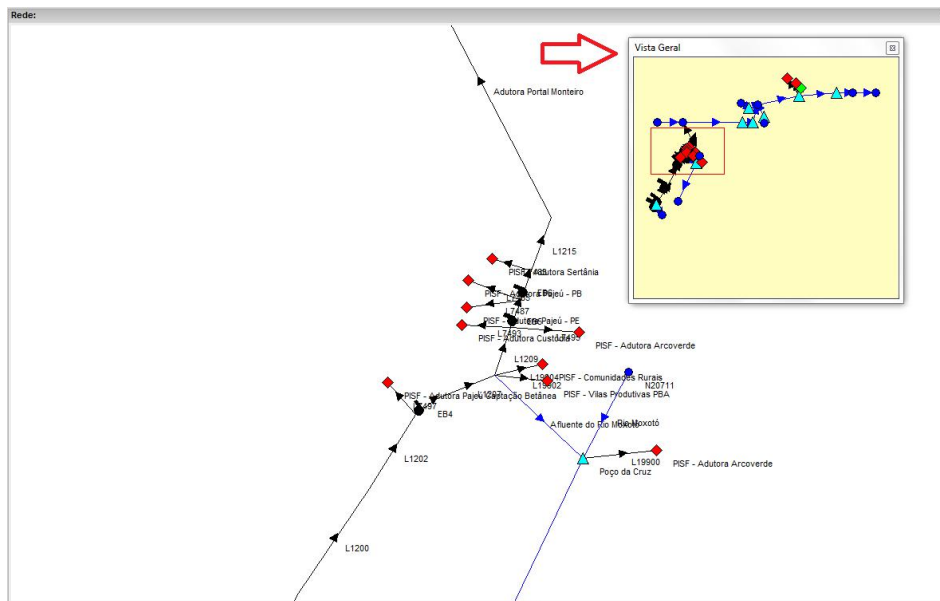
Rede:

Vista Geral

Adutora Portal Monteiro

L1215

PISF - Adutora Sertânia

PISF - Adutora Pajeú - PB

L7487

PISF - Adutora Pajeú - PE

L7493

PISF - Adutora Custódia

L7495

PISF - Adutora Arcoverde

L1209

L19904 PISF - Comunidades Rurais

L19902

N20711

PISF - Vilas Produtivas PBA

PISF - Adutora Pajeú Captação Betânea

L7497

EB4

Afluente do Rio Moxotó

Rio Moxotó

L19900

PISF - Adutora Arcoverde

Poço da Cruz

L1202

L1200